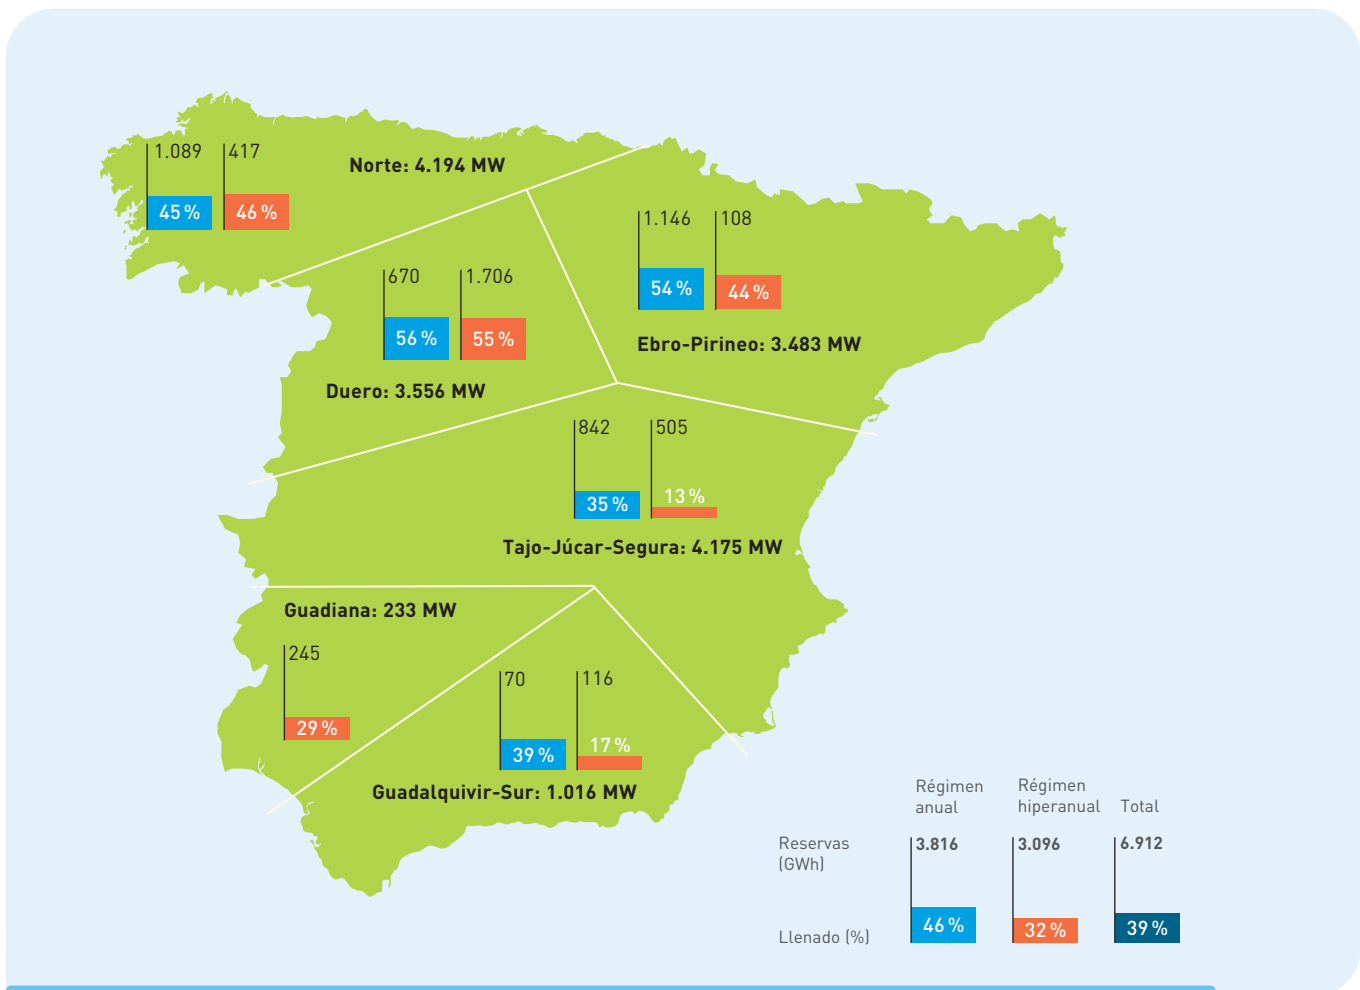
1.089
417
45 %
46 %
Norte: 4.194 MW

1.146
108
54 %
44 %
Ebro-Pirineo: 3.483 MW

670
1.706
56 %
55 %
Duero: 3.556 MW

842
505
35 %
13 %
Tajo-Júcar-Segura: 4.175 MW

Guadiana: 233 MW
245
29 %

70
116
39 %
17 %
Guadalquivir-Sur: 1.016 MW

| | Régimen anual | Régimen hiperanual | Total |
|---|---|---|---|
| Reservas (GWh) | 3.816 | 3.096 | 6.912 |
| Llenado (%) | 46 % | 32 % | 39 % |